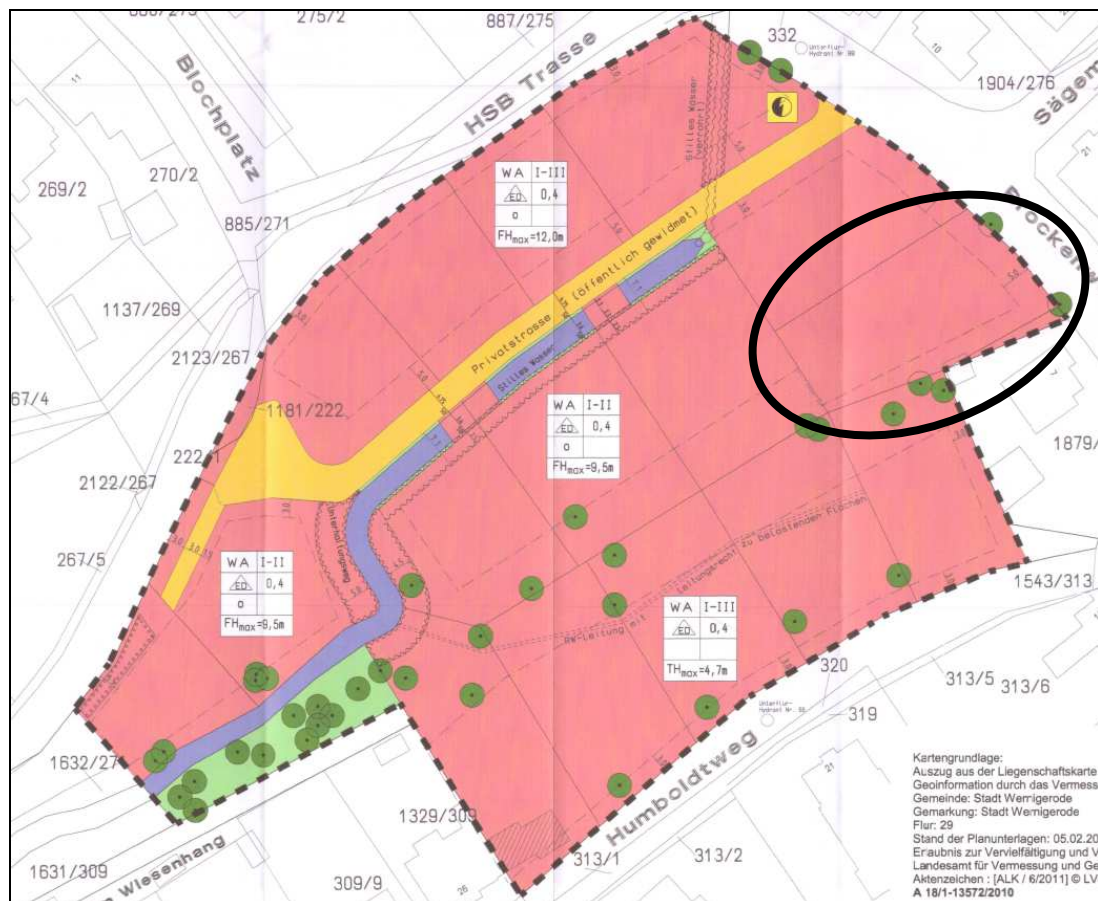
275/2
887/275
332
1904/276
Säge
Blochplatz
HSB Trasse
269/2
270/2
885/271
1137/269
2123/267
67/4
1181/222
222/1
2122/267
267/5
1632/27
1631/309
Wiesenhang
309/9
1329/309
313/1
313/2
Humboldtweg
319
320
313/5
313/6
1543/313
1879/
Brocken
Privatstrasse (öffentlich gewidmet)
Stilles Wasser
Stilles Wasser

| WA | I-III |
|---|---|
| ED | 0,4 |
| o | |

$FH_{max}$=12,0m

| WA | I-II |
|---|---|
| ED | 0,4 |
| o | |

$FH_{max}$=9,5m

| WA | I-II |
|---|---|
| ED | 0,4 |
| o | |

$FH_{max}$=9,5m

| WA | I-III |
|---|---|
| ED | 0,4 |

$TH_{max}$=4,7m

Leitungsrecht zu belastenden Flächen
Kartengrundlage:
Auszug aus der Liegenschaftskarte
Geoinformation durch das Vermess
Gemeinde: Stadt Wernigerode
Gemarkung: Stadt Wernigerode
Flur: 29
Stand der Planunterlagen: 05.02.20
Erlaubnis zur Vervielfältigung und V
Landesamt für Vermessung und Ge
Aktenzeichen : [ALK / 6/2011] © LV
A 18/1-13572/2010